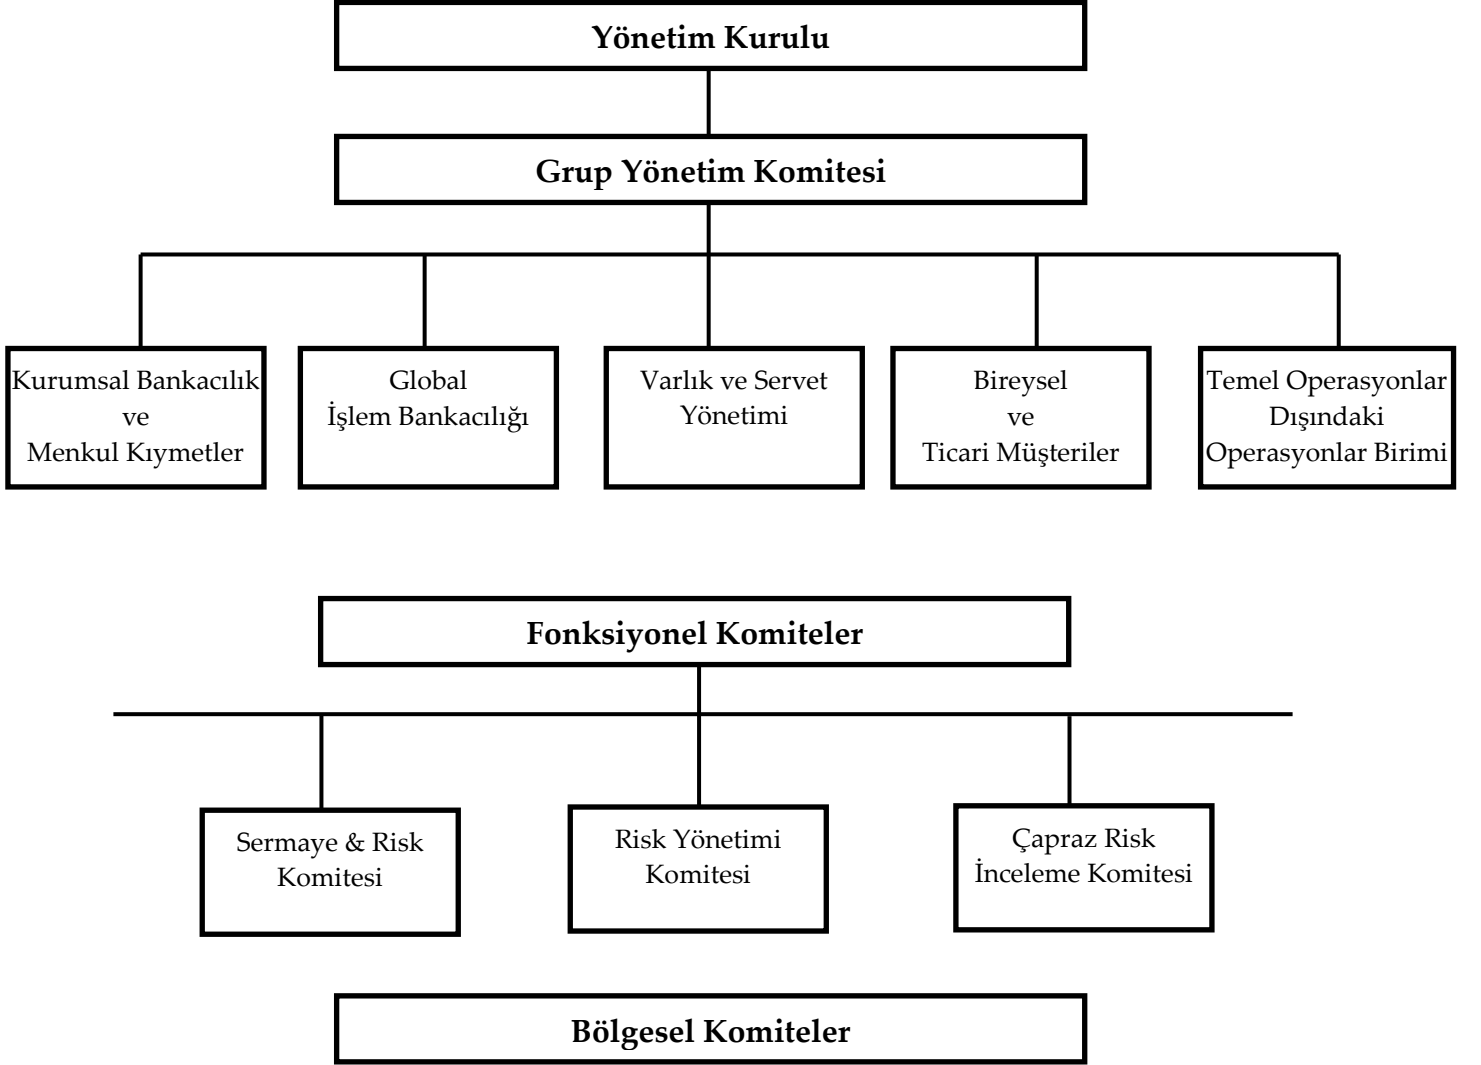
Yönetim Kurulu

Grup Yönetim Komitesi

Kurumsal Bankacılık ve Menkul Kıymetler

Global İşlem Bankacılığı

Varlık ve Servet Yönetimi

Bireysel ve Ticari Müşteriler

Temel Operasyonlar Dışındaki Operasyonlar Birimi

Fonksiyonel Komiteler

Sermaye & Risk Komitesi

Risk Yönetimi Komitesi

Çapraz Risk İnceleme Komitesi

Bölgesel Komiteler